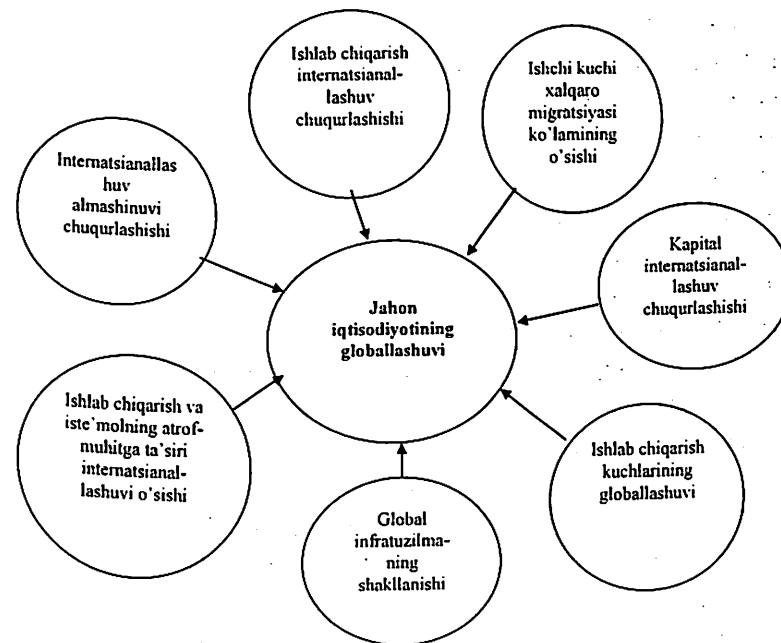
Ishlab chiqarish internatsianallashuv chuqurlashishi

Ishchi kuchi xalqaro migratsiyasi ko'lamining o'sishi

Internatsianallashuv almashinuvi chuqurlashishi

Kapital internatsianallashuv chuqurlashishi

Jahon iqtisodiyotining globallashuvi

Ishlab chiqarish va iste'molning atrof-muhitga ta'siri internatsianallashuvi o'sishi

Ishlab chiqarish kuchlarining globallashuvi

Global infratuzilmaning shakllanishi